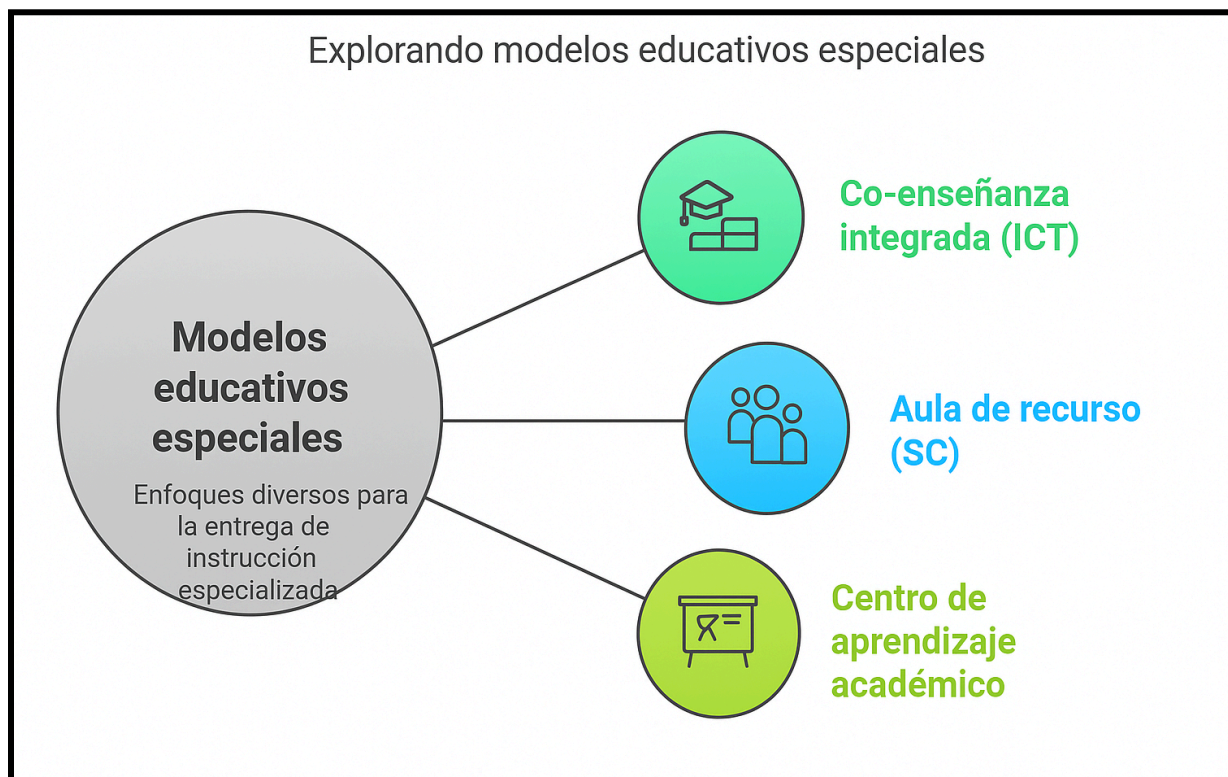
Explorando modelos educativos especiales

Modelos educativos especiales

Enfoques diversos para la entrega de instrucción especializada

Co-enseñanza integrada (ICT)

Aula de recurso (SC)

Centro de aprendizaje académico